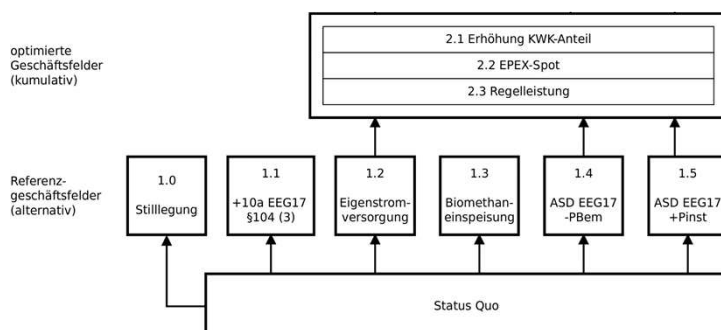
optimierte Geschäftsfelder (kumulativ)

2.1 Erhöhung KWK-Anteil

2.2 EPEX-Spot

2.3 Regelleistung

Referenzgeschäftsfelder (alternativ)

1.0
Stilllegung

1.1
+10a EEG17 §104 (3)

1.2
Eigenstromversorgung

1.3
Biomethaneinspeisung

1.4
ASD EEG17 -PBem

1.5
ASD EEG17 +Pinst

Status Quo